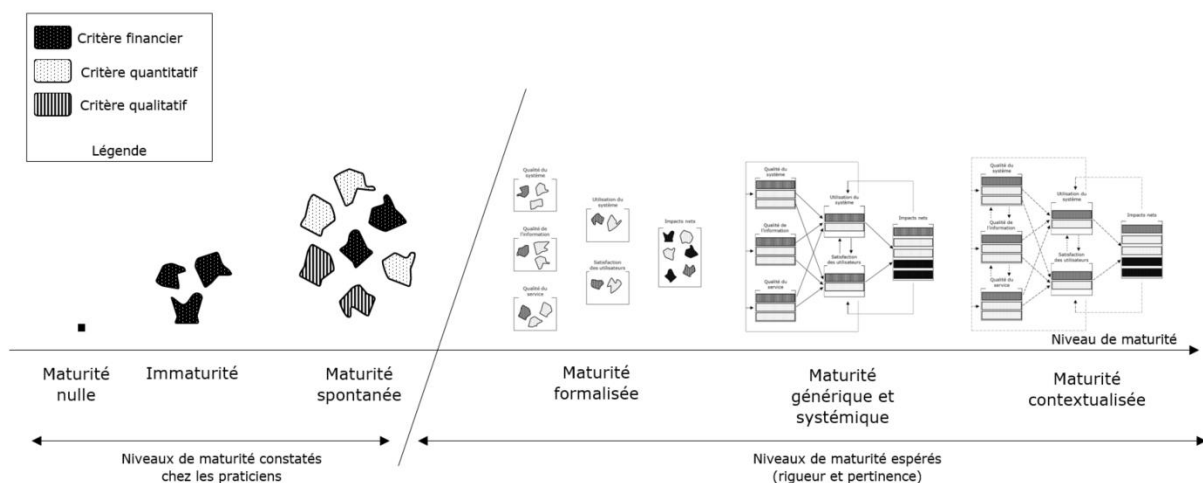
Critère financier

Critère quantitatif

Critère qualitatif

Légende

Qualité du système

Qualité de l'information

Qualité du service

Utilisation du système

Satisfaction des utilisateurs

Impacts nets

Qualité du système

Qualité de l'information

Qualité du service

Utilisation du système

Satisfaction des utilisateurs

Impacts nets

Qualité du système

Qualité de l'information

Qualité du service

Utilisation du système

Satisfaction des utilisateurs

Impacts nets

Niveau de maturité

Maturité nulle

Immaturité

Maturité spontanée

Maturité formalisée

Maturité générique et systémique

Maturité contextualisée

Niveaux de maturité constatés chez les praticiens

Niveaux de maturité espérés (rigueur et pertinence)